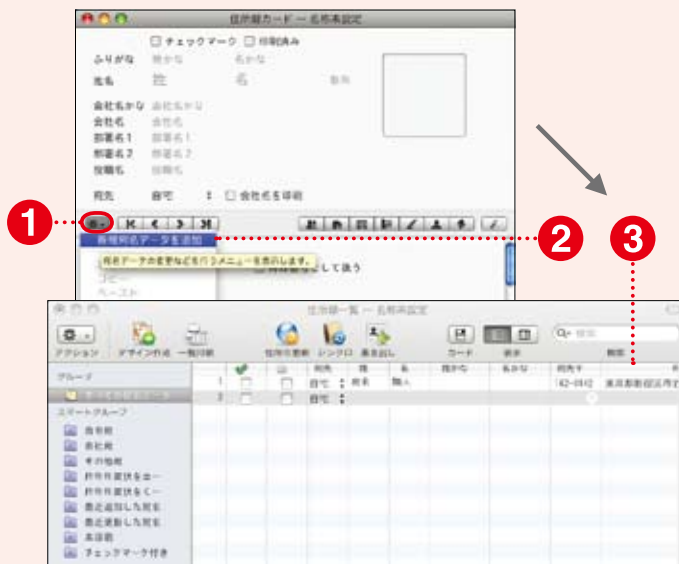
住所録カード — 名称未設定

チェックマーク 印刷済み

ふりがな 姓かな 名かな

氏名 姓 名 敬称

会社名かな 会社名かな

会社名 会社名

部署名1 部署名1

部署名2 部署名2

役職名 役職名

宛先 自宅 会社名を印刷

1

新規宛名データを追加

2

宛名データの変更などをバリメニューを表示します。

コピー

ペースト

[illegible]して扱う

3

住所録一覧 — 名称未設定

アクション デザイン作成 一覧印刷 住所の更新 シンクロ 差出人 カード 表示 検索

グループ

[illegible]

スマートグループ

自宅宛

会社宛

その他宛

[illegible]

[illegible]

最近追加した宛名

最近更新した宛名

未分類

チェックマーク付き

| | | | 宛先 | 姓 | 名 | 姓かな | 名かな | 郵便番号 | |
|---|---|---|---|---|---|---|---|---|---|
| 1 | | | 自宅 | 姓名 | 職人 | | | 162-0812 | 東京都新宿区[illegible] |
| 2 | | | 自宅 | | | | | | |